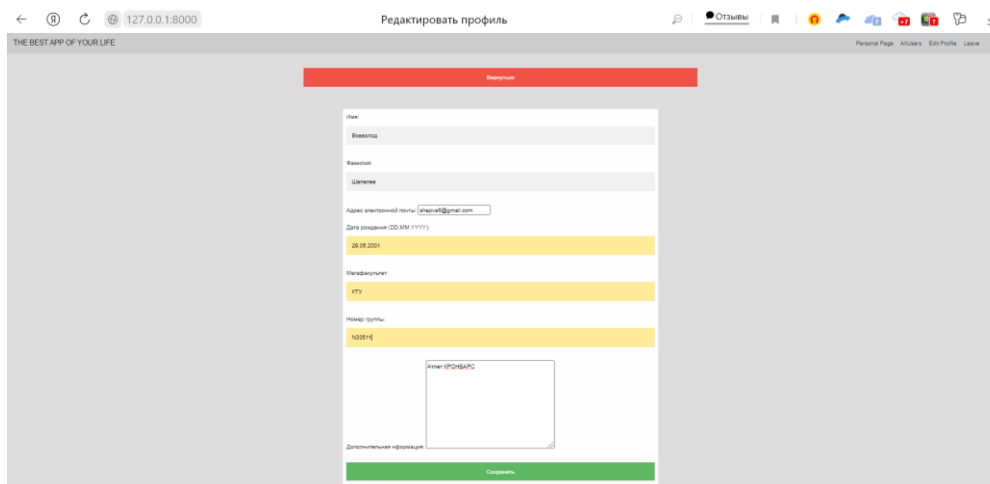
127.0.0.1:8000

Редактировать профиль

Отзывы

THE BEST APP OF YOUR LIFE

Personal Page AllUsers Edit Profile Leave

Вернуться

Имя:

Всеволод

Фамилия:

Шепелев

Адрес электронной почты: shepvs8@gmail.com

Дата рождения (DD.MM.YYYY):

29.05.2001

Мегафакультет:

КТУ

Номер группы:

N33511

Атлет КРОНБАРС

Дополнительная информация:

Сохранить